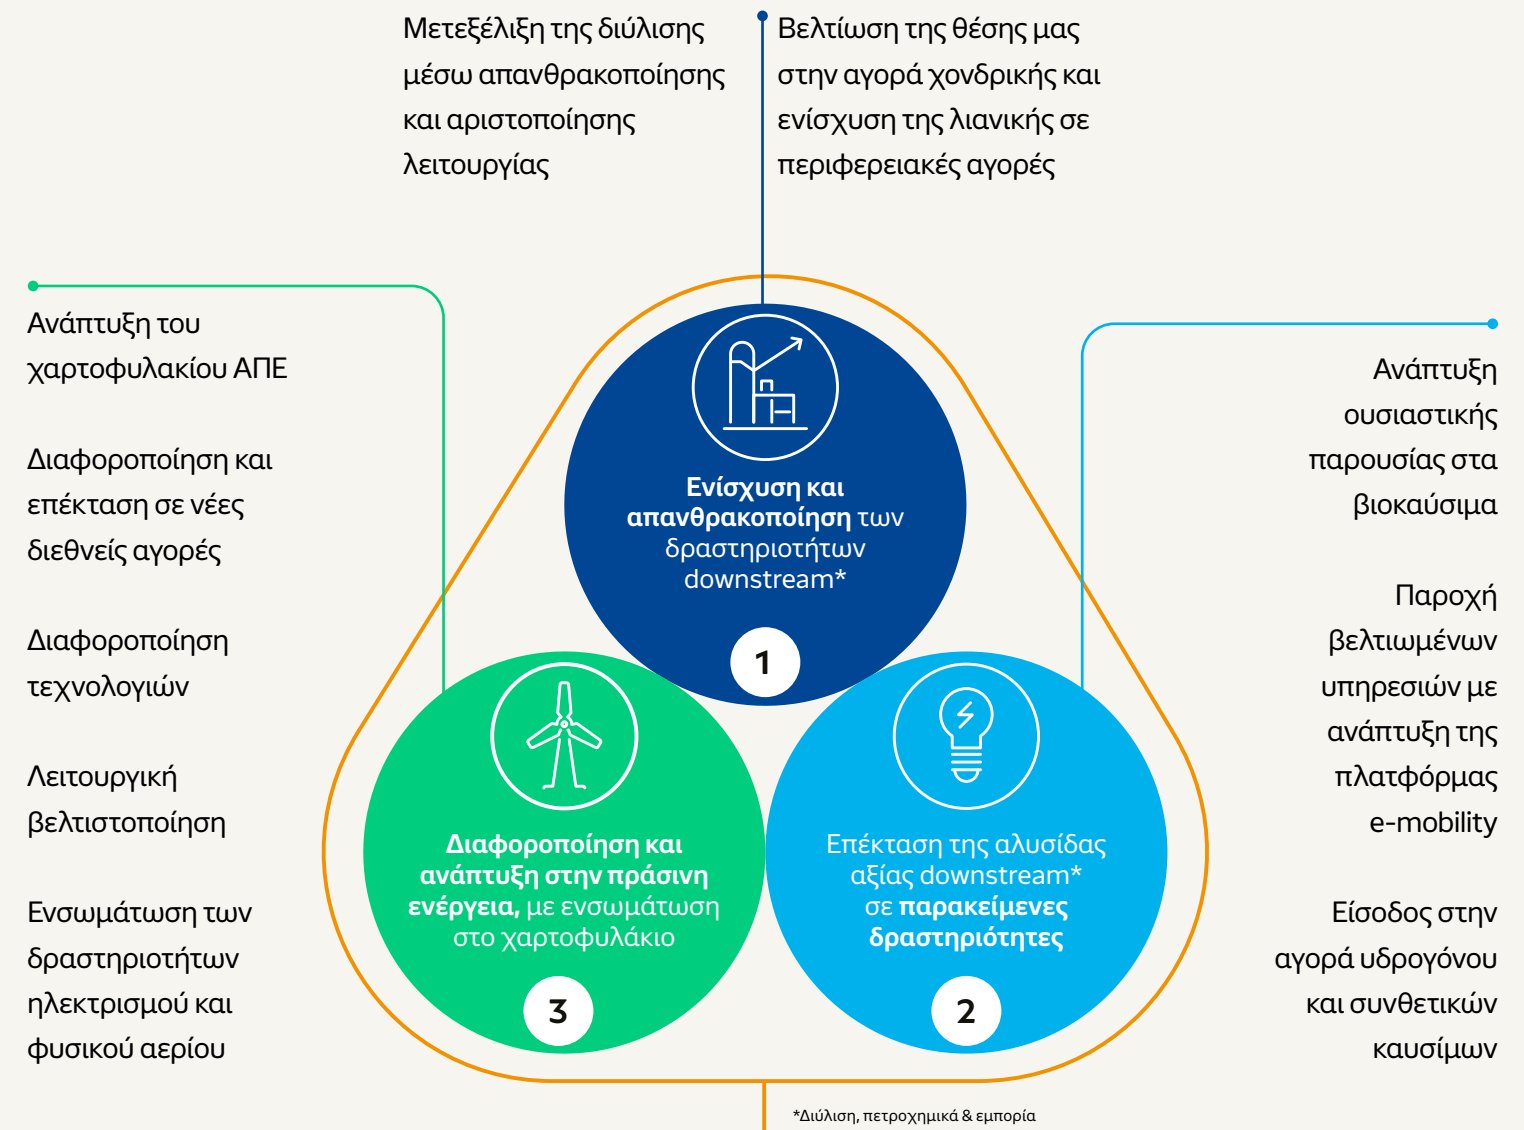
Μετεξέλιξη της διύλισης μέσω απανθρακοποίησης και αριστοποίησης λειτουργίας

Βελτίωση της θέσης μας στην αγορά χονδρικής και ενίσχυση της λιανικής σε περιφερειακές αγορές

Ανάπτυξη του χαρτοφυλακίου ΑΠΕ

Διαφοροποίηση και επέκταση σε νέες διεθνείς αγορές

Διαφοροποίηση τεχνολογιών

Λειτουργική βελτιστοποίηση

Ενσωμάτωση των δραστηριοτήτων ηλεκτρισμού και φυσικού αερίου

Ενίσχυση και απανθρακοποίηση των δραστηριοτήτων downstream*

1

Διαφοροποίηση και ανάπτυξη στην πράσινη ενέργεια, με ενσωμάτωση στο χαρτοφυλάκιο

3

Επέκταση της αλυσίδας αξίας downstream* σε παρακείμενες δραστηριότητες

2

Ανάπτυξη ουσιαστικής παρουσίας στα βιοκαύσιμα

Παροχή βελτιωμένων υπηρεσιών με ανάπτυξη της πλατφόρμας e-mobility

Είσοδος στην αγορά υδρογόνου και συνθετικών καυσίμων

*Διύλιση, πετροχημικά & εμπορία